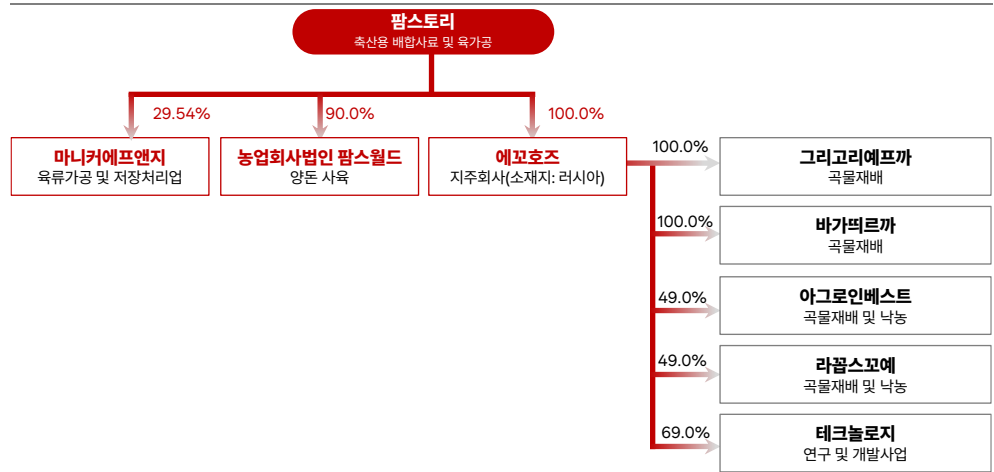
팜스토리
축산용 배합사료 및 육가공

29.54%
90.0%
100.0%

마니커에프앤지
육류가공 및 저장처리업

농업회사법인 팜스월드
양돈 사육

에꼬호즈
지주회사(소재지: 러시아)

100.0%
그리고리예프까
곡물재배

100.0%
바가띄르까
곡물재배

49.0%
아그로인베스트
곡물재배 및 낙농

49.0%
라꼽스꼬예
곡물재배 및 낙농

69.0%
테크놀로지
연구 및 개발사업